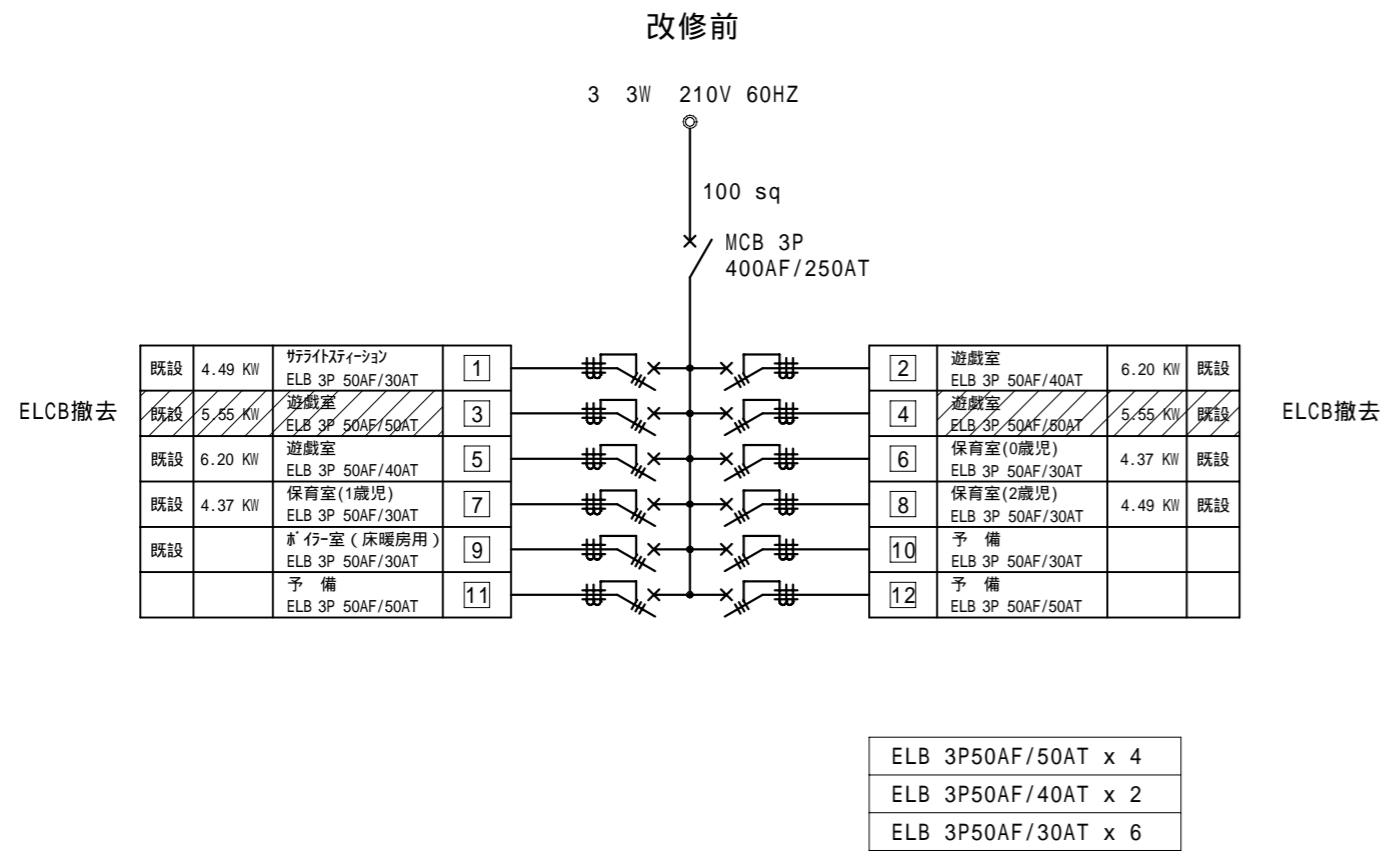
改修前

3 3W 210V 60HZ

100 sq

MCB 3P
400AF/250AT

| 既設 | 4.49 KW | サテライトステーション ELB 3P 50AF/30AT | 1 |
|---|---|---|---|
| 既設 | 5.55 KW | 遊戯室 ELB 3P 50AF/50AT | 3 |
| 既設 | 6.20 KW | 遊戯室 ELB 3P 50AF/40AT | 5 |
| 既設 | 4.37 KW | 保育室(1歳児) ELB 3P 50AF/30AT | 7 |
| 既設 | | ボイラー室(床暖房用) ELB 3P 50AF/30AT | 9 |
| | | 予 備 ELB 3P 50AF/50AT | 11 |

ELCB撤去

| 2 | 遊戯室 ELB 3P 50AF/40AT | 6.20 KW | 既設 |
|---|---|---|---|
| 4 | 遊戯室 ELB 3P 50AF/50AT | 5.55 KW | 既設 |
| 6 | 保育室(0歳児) ELB 3P 50AF/30AT | 4.37 KW | 既設 |
| 8 | 保育室(2歳児) ELB 3P 50AF/30AT | 4.49 KW | 既設 |
| 10 | 予 備 ELB 3P 50AF/30AT | | |
| 12 | 予 備 ELB 3P 50AF/50AT | | |

ELCB撤去

| ELB 3P50AF/50AT x 4 |
|---|
| ELB 3P50AF/40AT x 2 |
| ELB 3P50AF/30AT x 6 |